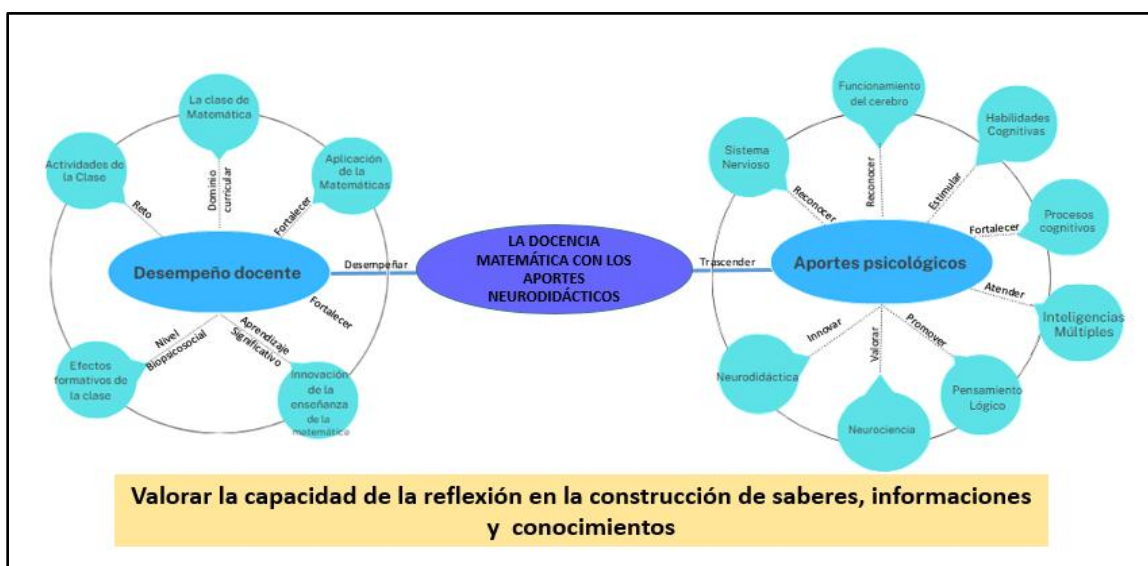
La clase de Matemática

Actividades de la Clase

Aplicación de la Matemáticas

Reto

Dominio curricular

Fortalecer

Desempeño docente

Desempeñar

LA DOCENCIA MATEMÁTICA CON LOS APORTES NEURODIDÁCTICOS

Fortalecer

Nivel Biopacosocial

Aprendizaje Significativo

Efectos formativos de la clase

Innovación de la enseñanza de la matemática

Funcionamiento del cerebro

Habilidades Cognitivas

Sistema Nervioso

Reconocer

Reconocer

Estimular

Fortalecer

Procesos cognitivos

Trascender

Aportes psicológicos

Atender

Inteligencias Múltiples

Innovar

Valorar

Promover

Neurodidáctica

Pensamiento Lógico

Neurociencia

Valorar la capacidad de la reflexión en la construcción de saberes, informaciones y conocimientos